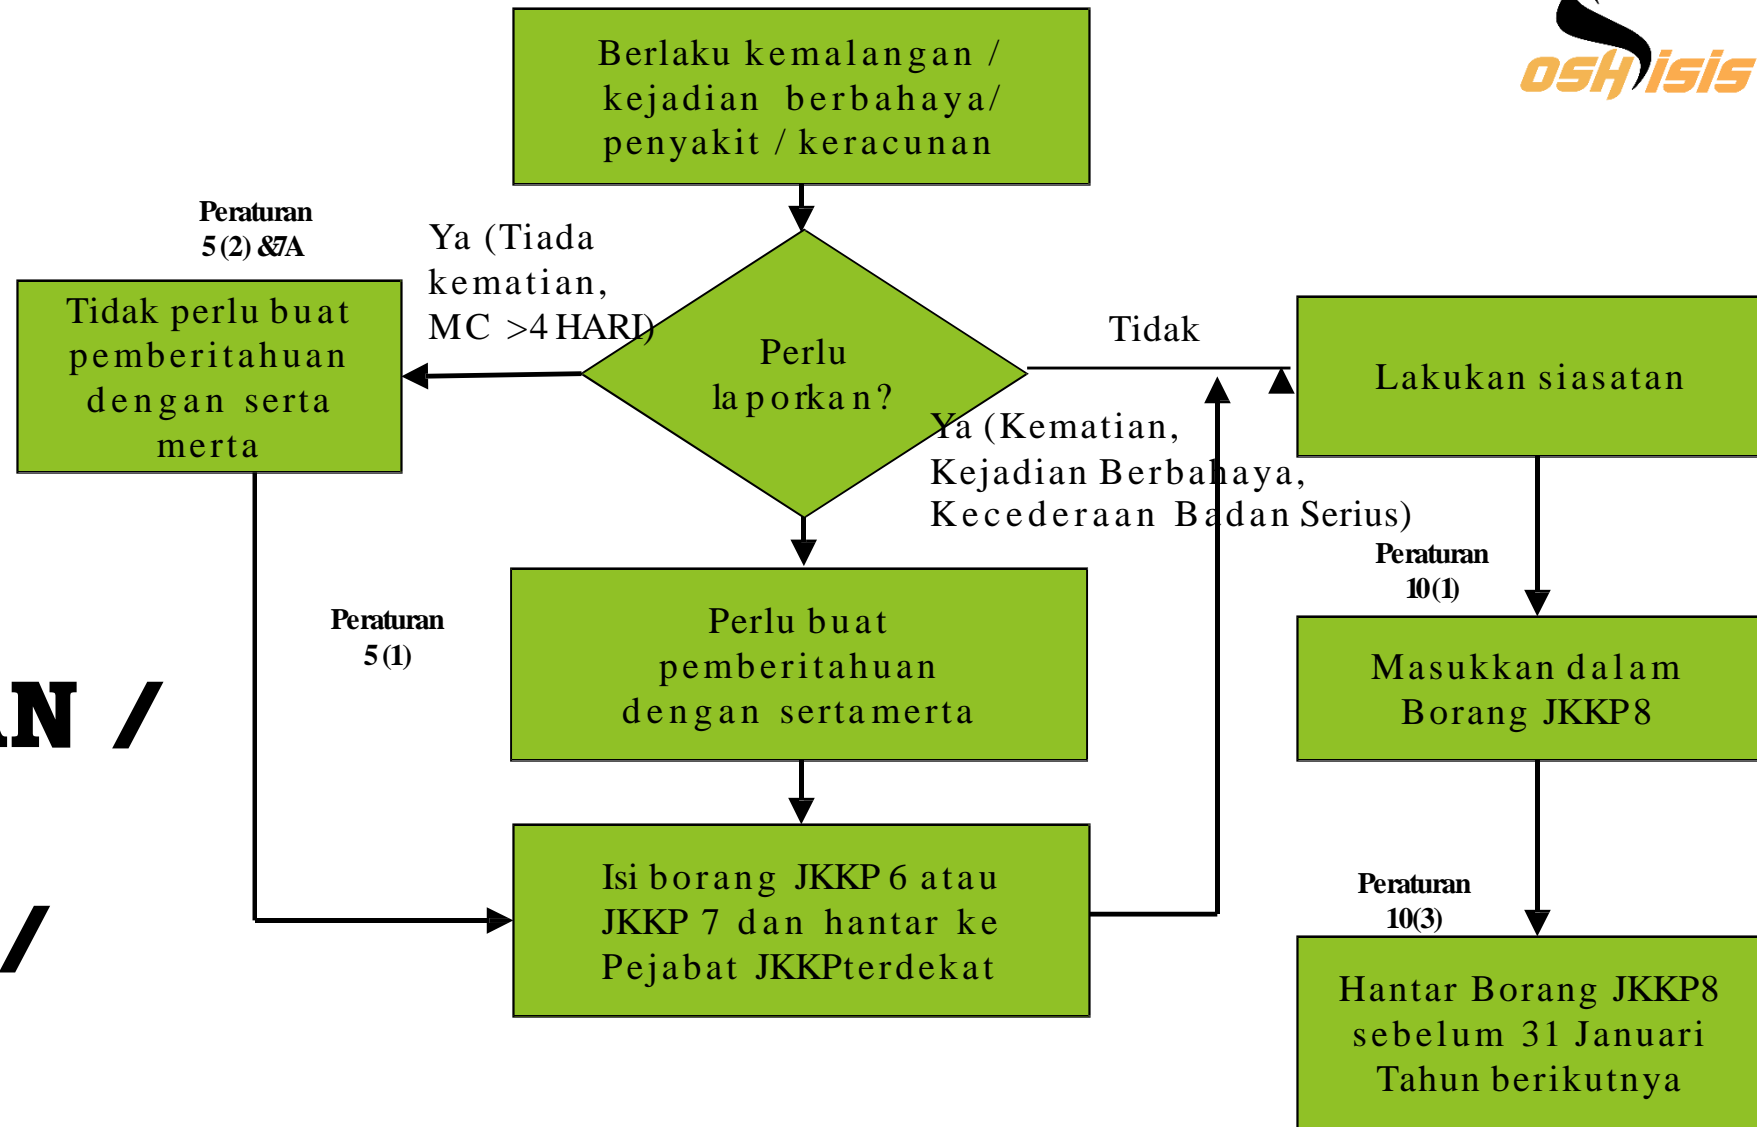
oshisis

Berlaku kemalangan / kejadian berbahaya/ penyakit / keracunan

Peraturan 5 (2) &7A

Ya (Tiada kematian, MC >4 HARI)

Tidak perlu buat pemberitahuan dengan serta merta

Perlu laporkan?

Tidak

Lakukan siasatan

Ya (Kematian, Kejadian Berbahaya, Kecederaan Badan Serius)

Peraturan 10(1)

Peraturan 5 (1)

Perlu buat pemberitahuan dengan sertamerta

Masukkan dalam Borang JKKP8

AN /

/

Peraturan 10(3)

Isi borang JKKP 6 atau JKKP 7 dan hantar ke Pejabat JKKPterdekat

Hantar Borang JKKP8 sebelum 31 Januari Tahun berikutnya